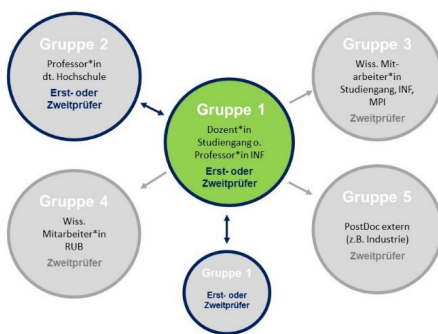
Gruppe 1

Dozent*in Studiengang o. Professor*in INF

Erst- oder Zweitprüfer

Gruppe 2

Professor*in dt. Hochschule

Erst- oder Zweitprüfer

Gruppe 3

Wiss. Mitarbeiter*in Studiengang, INF, MPI

Zweitprüfer

Gruppe 4

Wiss. Mitarbeiter*in RUB

Zweitprüfer

Gruppe 5

PostDoc extern (z.B. Industrie)

Zweitprüfer

Gruppe 1

Erst- oder Zweitprüfer